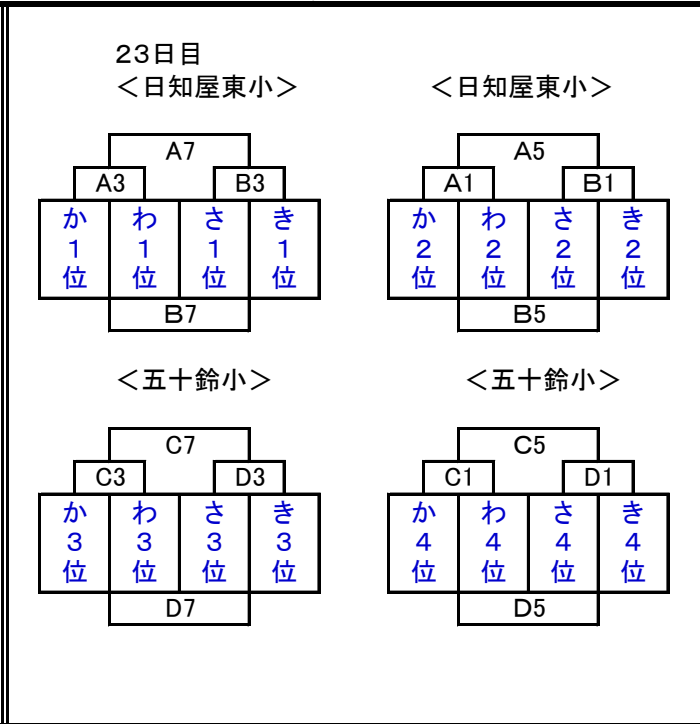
23日目
<日知屋東小>

A7
A3 B3

| か1位 | わ1位 | さ1位 | き1位 |
|---|---|---|---|

B7

<日知屋東小>

A5
A1 B1

| か2位 | わ2位 | さ2位 | き2位 |
|---|---|---|---|

B5

<五十鈴小>

C7
C3 D3

| か3位 | わ3位 | さ3位 | き3位 |
|---|---|---|---|

D7

<五十鈴小>

C5
C1 D1

| か4位 | わ4位 | さ4位 | き4位 |
|---|---|---|---|

D5